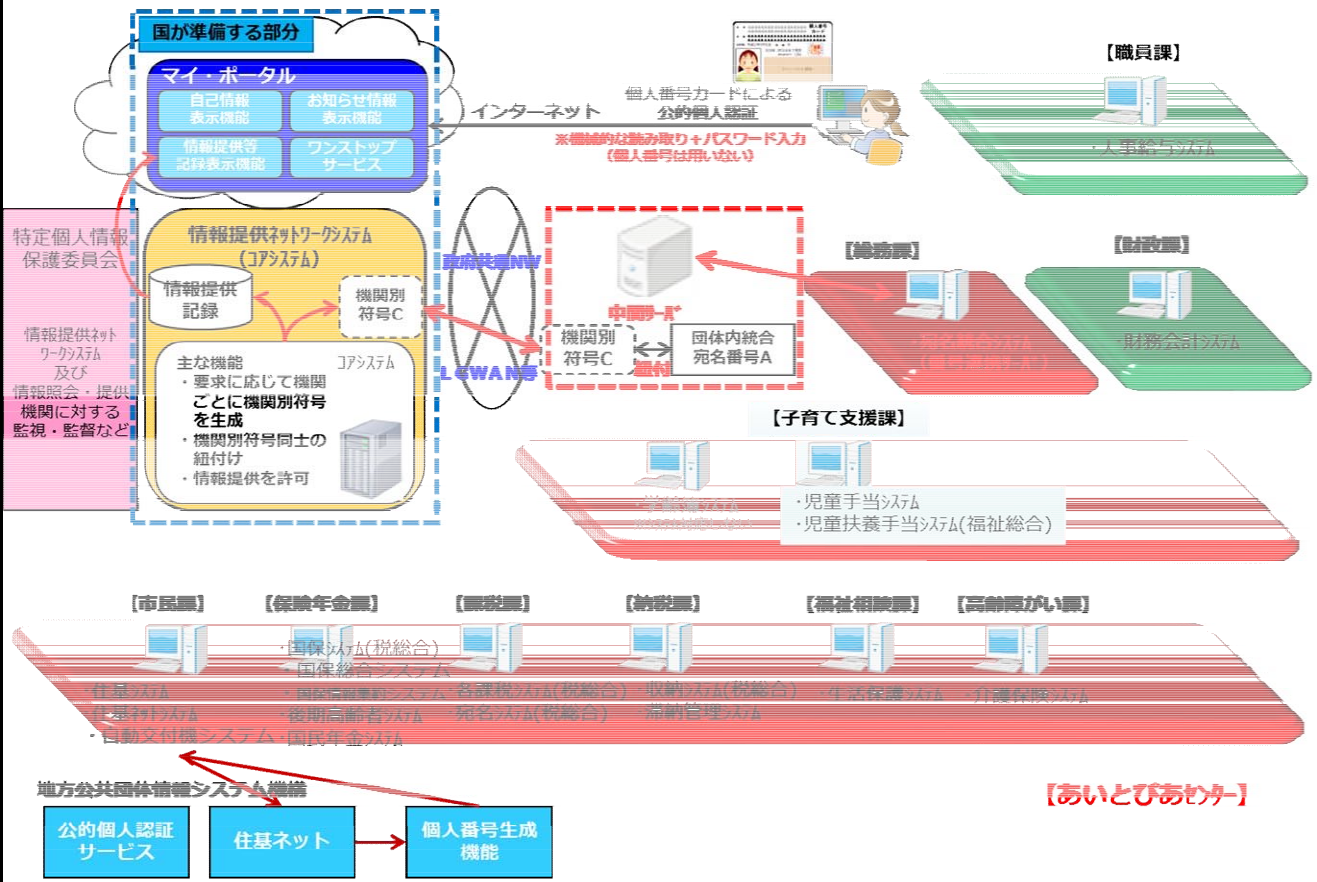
国が準備する部分

マイ・ポータル

自己情報表示機能

お知らせ情報表示機能

情報提供等記録表示機能

ワンストップサービス

インターネット

個人番号カードによる公的個人認証

※機械的な読み取り＋パスワード入力（個人番号は用いない）

【職員課】

・人事給与システム

特定個人情報保護委員会

情報提供ネットワークシステム及び情報照会・提供機関に対する監視・監督など

情報提供ネットワークシステム（コアシステム）

情報提供記録

機関別符号C

主な機能

コアシステム

・要求に応じて機関ごとに機関別符号を生成

・機関別符号同士の紐付け

・情報提供を許可

政府共通NW

LGWAN等

中間サーバ

機関別符号C

紐付

団体内統合宛名番号A

【総務課】

・宛名管理システム

【財政課】

・財務会計システム

【子育て支援課】

・学齢簿システム

・児童手当システム

・児童扶養手当システム(福祉総合)

【市民課】

【保険年金課】

【課税課】

【納税課】

【福祉相談課】

【高齢障がい課】

・住基システム

・住基ネットシステム

・自動交付機システム

・国保システム(税総合)

・国保総合システム

・国民健康保険システム

・後期高齢者システム

・国民年金システム

・各種税システム(税総合)

・宛名システム(税総合)

・収納システム(税総合)

・滞納管理システム

・生活保護システム

・介護保険システム

地方公共団体情報システム機構

公的個人認証サービス

住基ネット

個人番号生成機能

【あいとぴあセンター】